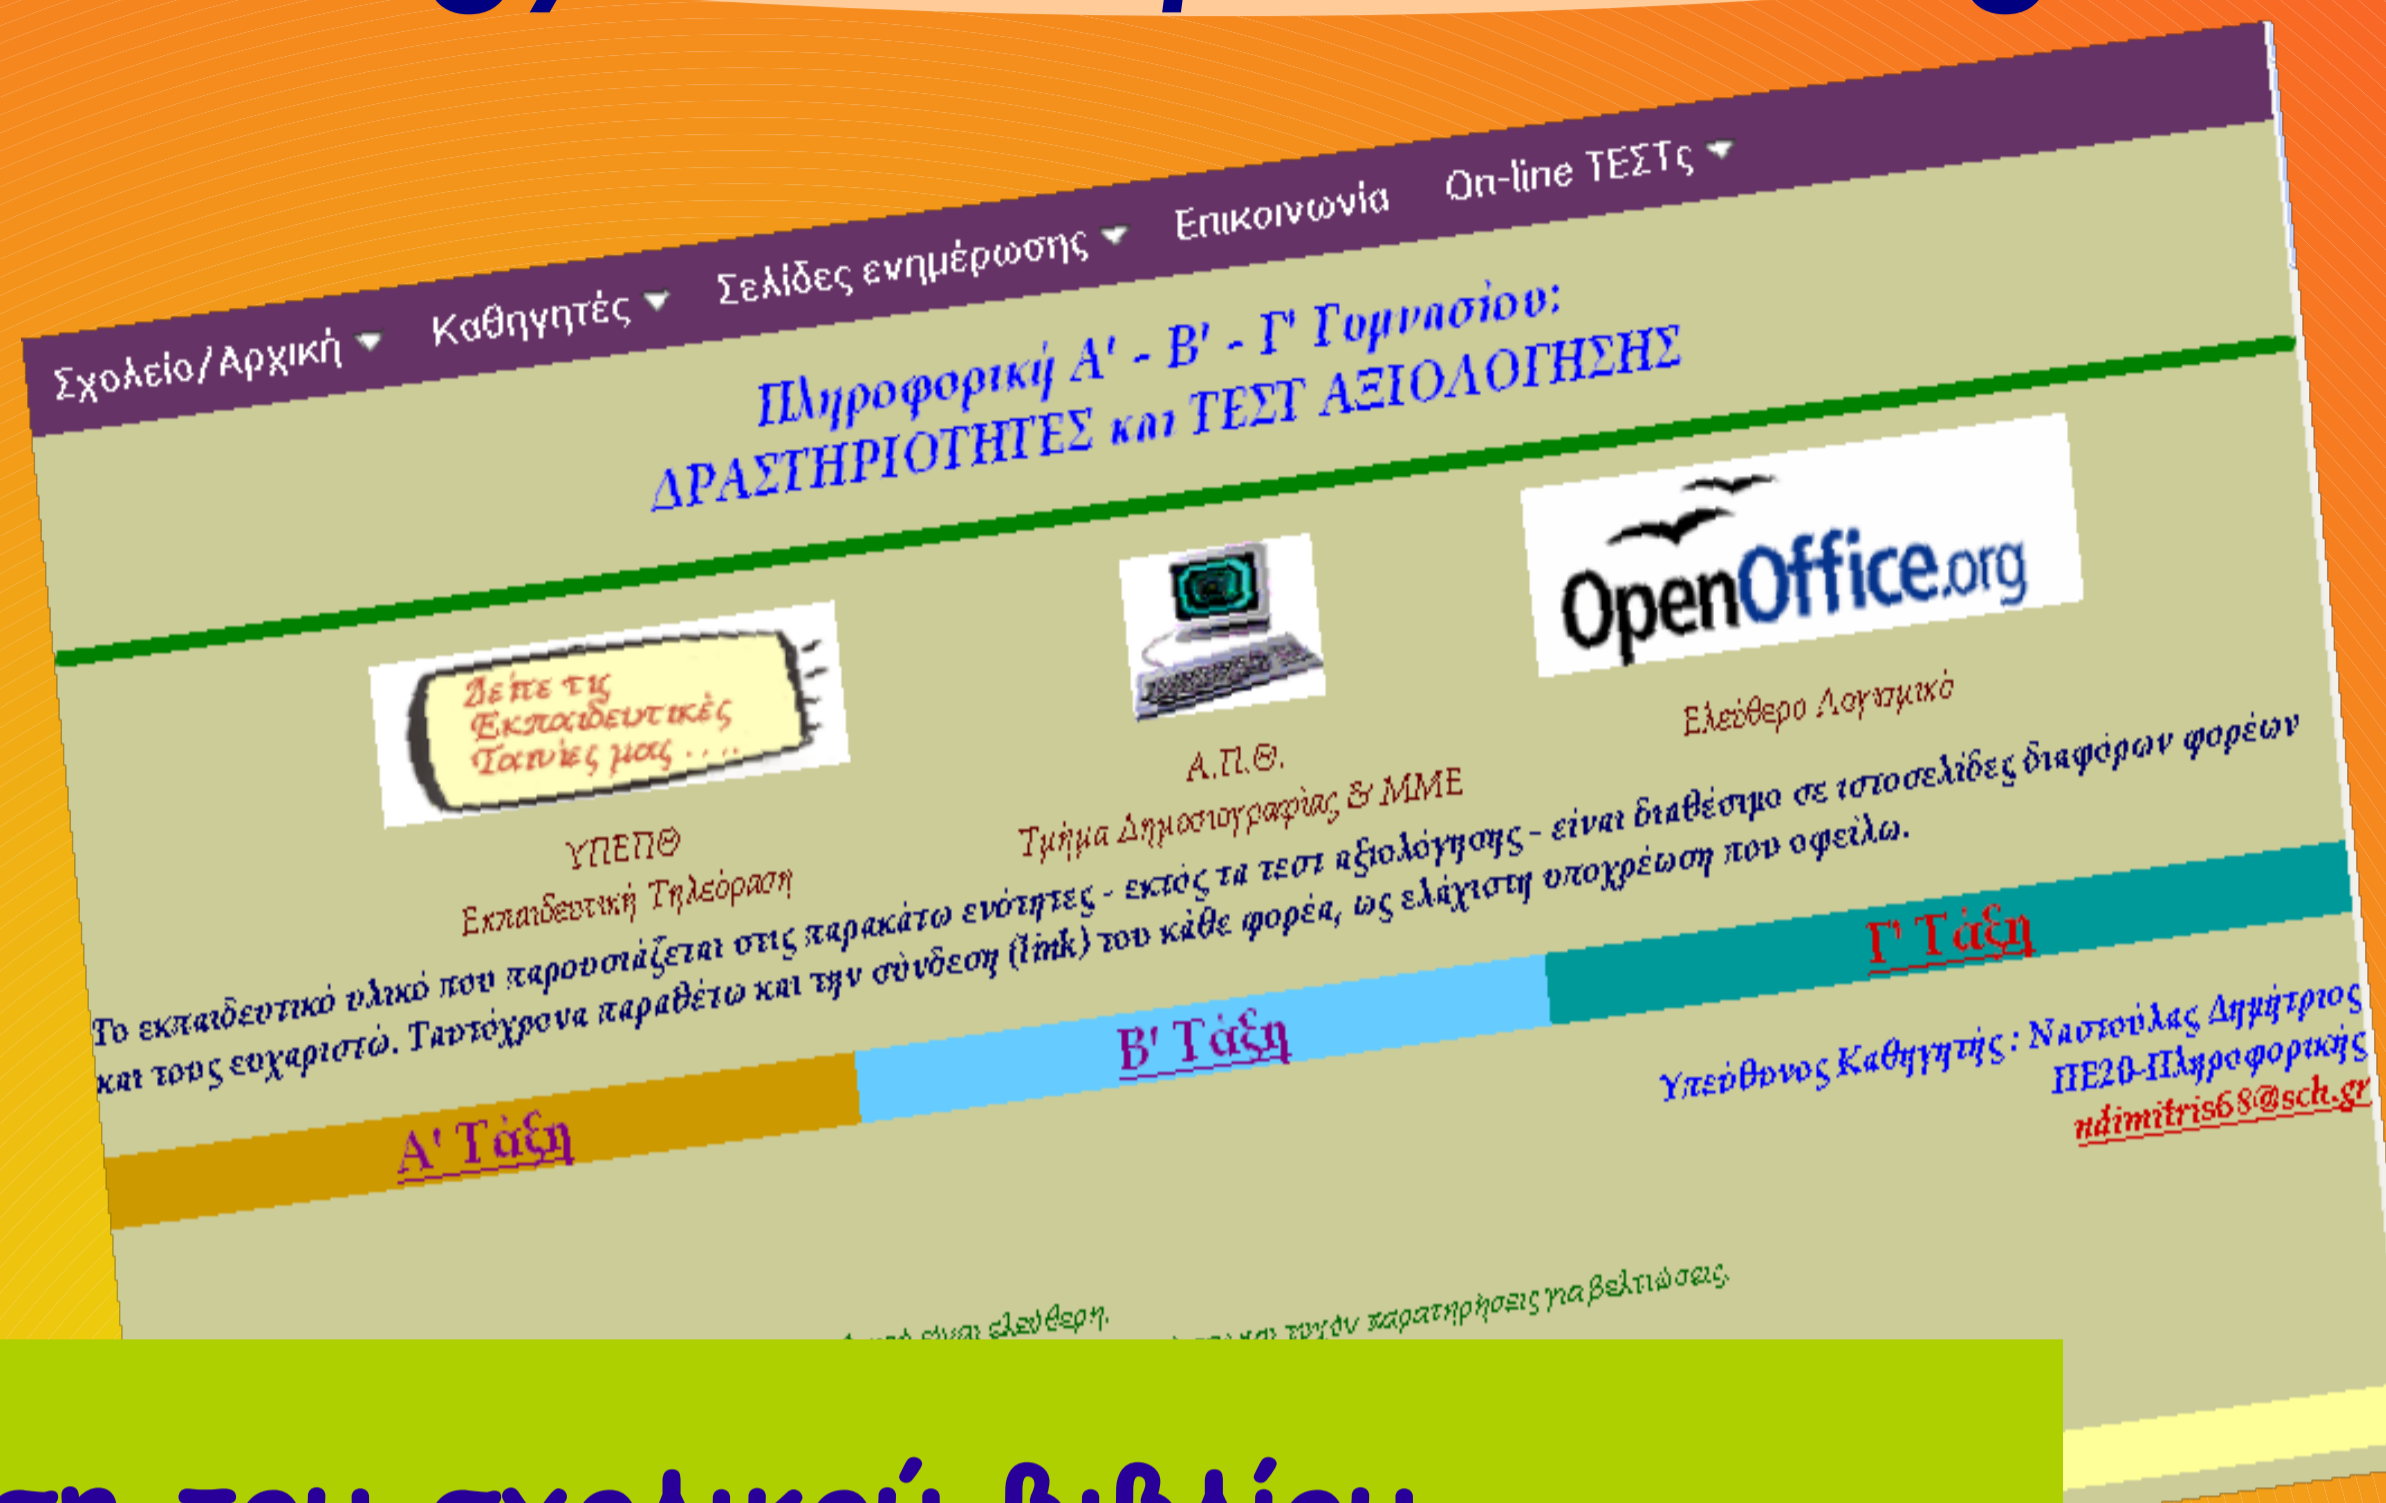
Σχολείο/Αρχική Καθηγητές Σελίδες ενημέρωσης Επικοινωνία On-line ΤΕΣΤς

Πληροφορική Α' - Β' - Γ' Γυμνασίου:
ΔΡΑΣΤΗΡΙΟΤΗΤΕΣ και ΤΕΣΤ ΑΞΙΟΛΟΓΗΣΗΣ

Δείτε τις Εκπαιδευτικές Ταινίες μας . . .

ΥΠΕΠΘ
Εκπαιδευτική Τηλεόραση

Α.Π.Θ.
Τμήμα Δημοσιογραφίας & ΜΜΕ

OpenOffice.org
Ελεύθερο Λογισμικό

Το εκπαιδευτικό υλικό που παρουσιάζεται στις παρακάτω ενότητες - εκτός τα τεστ αξιολόγησης - είναι διαθέσιμο σε ιστοσελίδες διαφόρων φορέων και τους ευχαριστώ. Ταυτόχρονα παραθέτω και την σύνδεση (link) του κάθε φορέα, ως ελάχιστη υποχρέωση που οφείλω.

Γ' Τάξη

Β' Τάξη

Α' Τάξη

Υπεύθυνος Καθηγητής: Ναστούλας Δημήτριος
ΠΕ20-Πληροφορικής
ndimitris68@sch.gr

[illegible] είναι ελεύθερη. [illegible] και τυχόν παρατηρήσεις για βελτιώσεις.

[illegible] του σχολικού βιβλίου